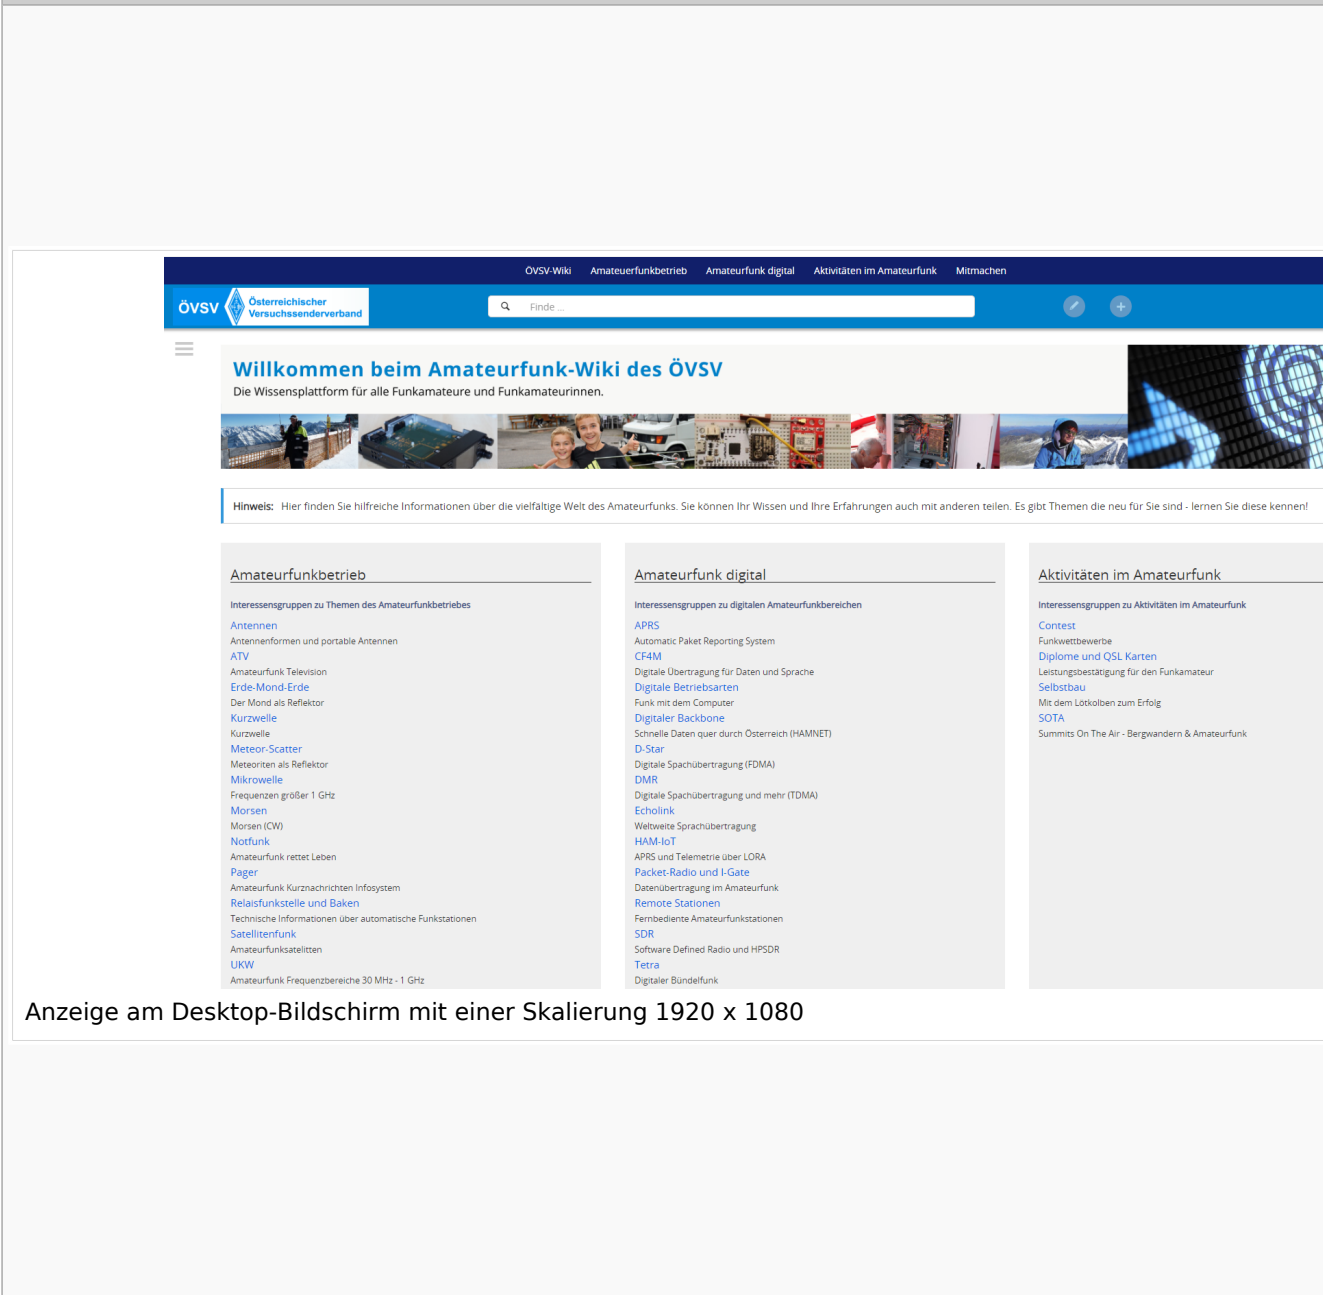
ÖVSV-Wiki Amateuerfunkbetrieb Amateurfunk digital Aktivitäten im Amateurfunk Mitmachen

ÖVSV Österreichischer Versuchssenderverband

Finde ...

Willkommen beim Amateurfunk-Wiki des ÖVSV

Die Wissensplattform für alle Funkamateure und Funkamateurinnen.

Hinweis: Hier finden Sie hilfreiche Informationen über die vielfältige Welt des Amateurfunks. Sie können Ihr Wissen und Ihre Erfahrungen auch mit anderen teilen. Es gibt Themen die neu für Sie sind - lernen Sie diese kennen!

Amateurfunkbetrieb

Interessensgruppen zu Themen des Amateurfunkbetriebes

Antennen
Antennenformen und portable Antennen
ATV
Amateurfunk Television
Erde-Mond-Erde
Der Mond als Reflektor
Kurzwelle
Kurzwelle
Meteor-Scatter
Meteoriten als Reflektor
Mikrowelle
Frequenzen größer 1 GHz
Morsen
Morsen (CW)
Notfunk
Amateurfunk rettet Leben
Pager
Amateurfunk Kurznachrichten Infosystem
Relaisfunkstelle und Baken
Technische Informationen über automatische Funkstationen
Satellitenfunk
Amateurfunksatelitten
UKW
Amateurfunk Frequenzbereiche 30 MHz - 1 GHz

Amateurfunk digital

Interessensgruppen zu digitalen Amateurfunkbereichen

APRS
Automatic Paket Reporting System
CF4M
Digitale Übertragung für Daten und Sprache
Digitale Betriebsarten
Funk mit dem Computer
Digitaler Backbone
Schnelle Daten quer durch Österreich (HAMNET)
D-Star
Digitale Spachübertragung (FDMA)
DMR
Digitale Spachübertragung und mehr (TDMA)
Echolink
Weltweite Sprachübertragung
HAM-IoT
APRS und Telemetrie über LORA
Packet-Radio und I-Gate
Datenübertragung im Amateurfunk
Remote Stationen
Fernbediente Amateurfunkstationen
SDR
Software Defined Radio und HPSDR
Tetra
Digitaler Bündelfunk

Aktivitäten im Amateurfunk

Interessensgruppen zu Aktivitäten im Amateurfunk

Contest
Funkwettbewerbe
Diplome und QSL Karten
Leistungsbestätigung für den Funkamateur
Selbstbau
Mit dem Lötkolben zum Erfolg
SOTA
Summits On The Air - Bergwandern & Amateurfunk

Anzeige am Desktop-Bildschirm mit einer Skalierung 1920 x 1080